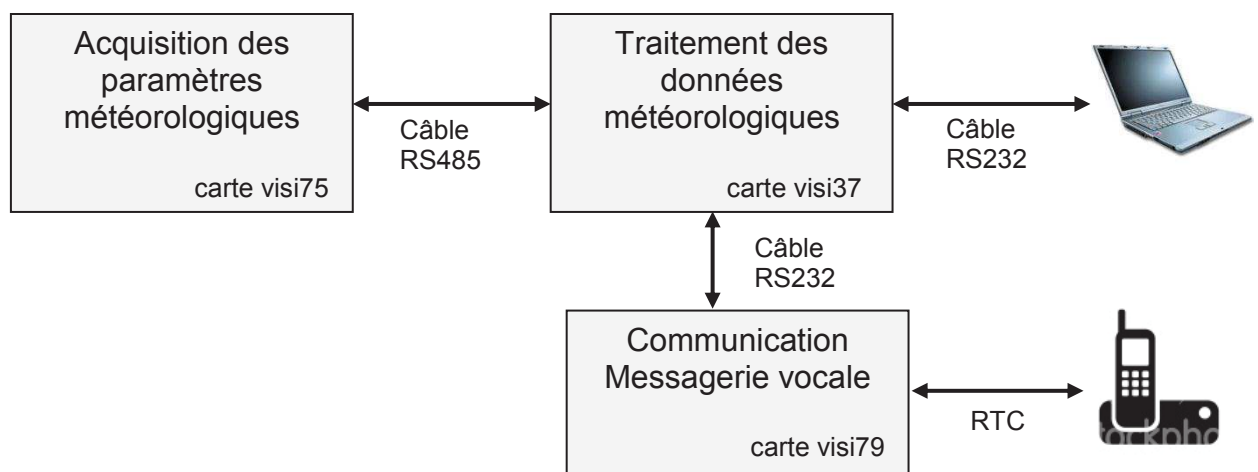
Acquisition des paramètres météorologiques

carte visi75

Câble RS485

Traitement des données météorologiques

carte visi37

Câble RS232

Câble RS232

Communication Messagerie vocale

carte visi79

RTC

tockpho